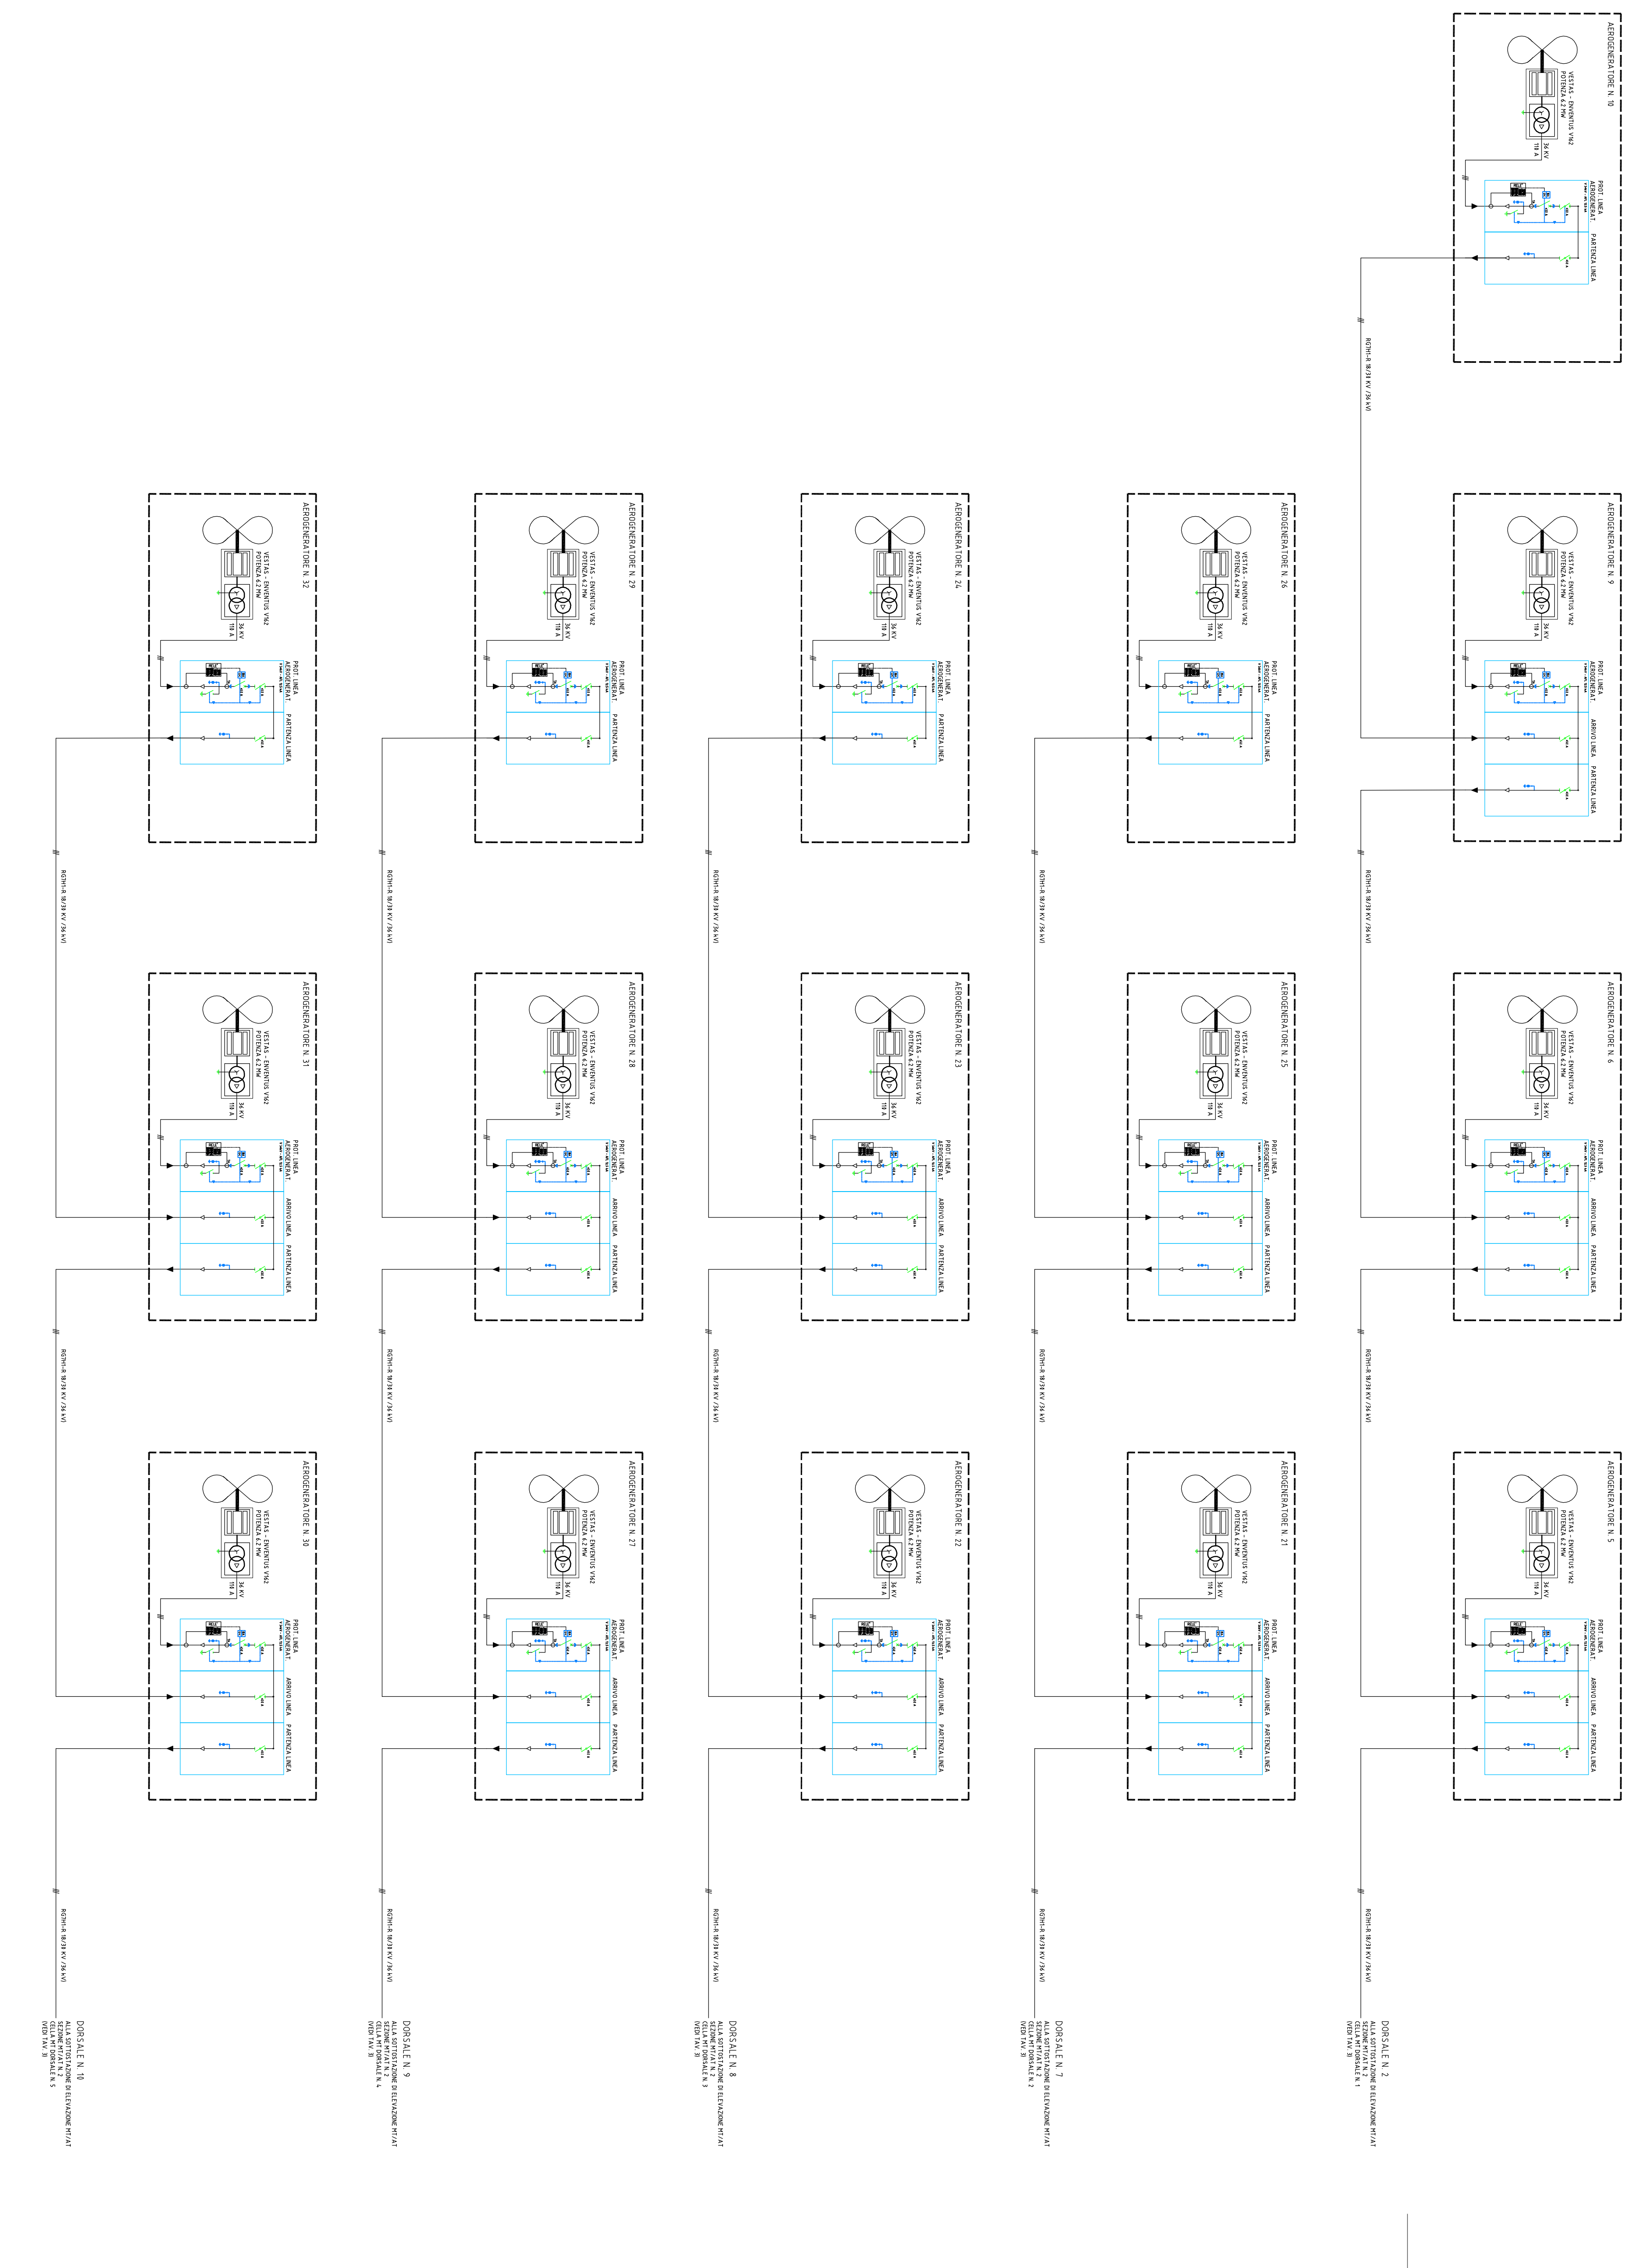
AEROGENERATORE N. 10
VESTAS - ENVENTUS V162
POTENZA 6.2 MW
36 KV
118 A
PROT. LINEA AEROGENERAT.
PARTENZA LINEA
RG7H1-R 18/30 KV (36 kV)

AEROGENERATORE N. 9
VESTAS - ENVENTUS V162
POTENZA 6.2 MW
36 KV
118 A
PROT. LINEA AEROGENERAT.
ARRIVO LINEA
PARTENZA LINEA
RG7H1-R 18/30 KV (36 kV)

AEROGENERATORE N. 6
VESTAS - ENVENTUS V162
POTENZA 6.2 MW
36 KV
118 A
PROT. LINEA AEROGENERAT.
ARRIVO LINEA
PARTENZA LINEA
RG7H1-R 18/30 KV (36 kV)

AEROGENERATORE N. 5
VESTAS - ENVENTUS V162
POTENZA 6.2 MW
36 KV
118 A
PROT. LINEA AEROGENERAT.
ARRIVO LINEA
PARTENZA LINEA
RG7H1-R 18/30 KV (36 kV)

DORSALE N. 2
ALLA SOTTOSTAZIONE DI ELEVAZIONE MT/AT
SEZIONE MT/AT N. 2
CELLA MT DORSALE N. 1
(VEDI TAV. 3)

AEROGENERATORE N. 26
VESTAS - ENVENTUS V162
POTENZA 6.2 MW
36 KV
118 A
PROT. LINEA AEROGENERAT.
PARTENZA LINEA
RG7H1-R 18/30 KV (36 kV)

AEROGENERATORE N. 25
VESTAS - ENVENTUS V162
POTENZA 6.2 MW
36 KV
118 A
PROT. LINEA AEROGENERAT.
ARRIVO LINEA
PARTENZA LINEA
RG7H1-R 18/30 KV (36 kV)

AEROGENERATORE N. 21
VESTAS - ENVENTUS V162
POTENZA 6.2 MW
36 KV
118 A
PROT. LINEA AEROGENERAT.
ARRIVO LINEA
PARTENZA LINEA
RG7H1-R 18/30 KV (36 kV)

DORSALE N. 7
ALLA SOTTOSTAZIONE DI ELEVAZIONE MT/AT
SEZIONE MT/AT N. 2
CELLA MT DORSALE N. 2
(VEDI TAV. 3)

AEROGENERATORE N. 24
VESTAS - ENVENTUS V162
POTENZA 6.2 MW
36 KV
118 A
PROT. LINEA AEROGENERAT.
PARTENZA LINEA
RG7H1-R 18/30 KV (36 kV)

AEROGENERATORE N. 23
VESTAS - ENVENTUS V162
POTENZA 6.2 MW
36 KV
118 A
PROT. LINEA AEROGENERAT.
ARRIVO LINEA
PARTENZA LINEA
RG7H1-R 18/30 KV (36 kV)

AEROGENERATORE N. 22
VESTAS - ENVENTUS V162
POTENZA 6.2 MW
36 KV
118 A
PROT. LINEA AEROGENERAT.
ARRIVO LINEA
PARTENZA LINEA
RG7H1-R 18/30 KV (36 kV)

DORSALE N. 8
ALLA SOTTOSTAZIONE DI ELEVAZIONE MT/AT
SEZIONE MT/AT N. 2
CELLA MT DORSALE N. 3
(VEDI TAV. 3)

AEROGENERATORE N. 29
VESTAS - ENVENTUS V162
POTENZA 6.2 MW
36 KV
118 A
PROT. LINEA AEROGENERAT.
PARTENZA LINEA
RG7H1-R 18/30 KV (36 kV)

AEROGENERATORE N. 28
VESTAS - ENVENTUS V162
POTENZA 6.2 MW
36 KV
118 A
PROT. LINEA AEROGENERAT.
ARRIVO LINEA
PARTENZA LINEA
RG7H1-R 18/30 KV (36 kV)

AEROGENERATORE N. 27
VESTAS - ENVENTUS V162
POTENZA 6.2 MW
36 KV
118 A
PROT. LINEA AEROGENERAT.
ARRIVO LINEA
PARTENZA LINEA
RG7H1-R 18/30 KV (36 kV)

DORSALE N. 9
ALLA SOTTOSTAZIONE DI ELEVAZIONE MT/AT
SEZIONE MT/AT N. 2
CELLA MT DORSALE N. 4
(VEDI TAV. 3)

AEROGENERATORE N. 32
VESTAS - ENVENTUS V162
POTENZA 6.2 MW
36 KV
118 A
PROT. LINEA AEROGENERAT.
PARTENZA LINEA
RG7H1-R 18/30 KV (36 kV)

AEROGENERATORE N. 31
VESTAS - ENVENTUS V162
POTENZA 6.2 MW
36 KV
118 A
PROT. LINEA AEROGENERAT.
ARRIVO LINEA
PARTENZA LINEA
RG7H1-R 18/30 KV (36 kV)

AEROGENERATORE N. 30
VESTAS - ENVENTUS V162
POTENZA 6.2 MW
36 KV
118 A
PROT. LINEA AEROGENERAT.
ARRIVO LINEA
PARTENZA LINEA
RG7H1-R 18/30 KV (36 kV)

DORSALE N. 10
ALLA SOTTOSTAZIONE DI ELEVAZIONE MT/AT
SEZIONE MT/AT N. 2
CELLA MT DORSALE N. 5
(VEDI TAV. 3)